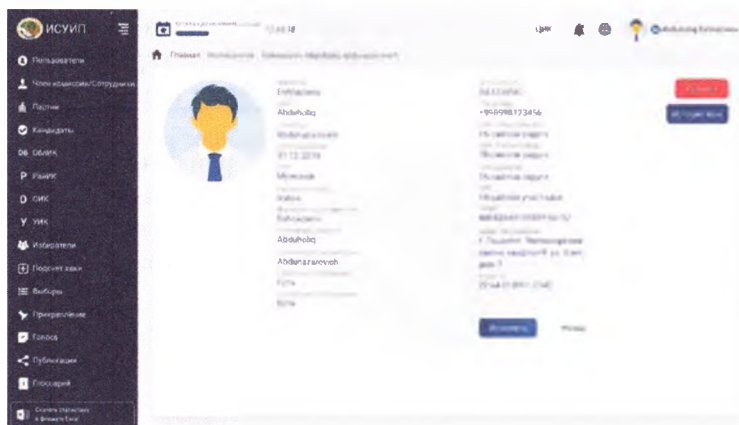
ИСУИП

Пользователи
Член комиссии/Сотрудники
Партии
Кандидаты
DB ОБИРК
P РАИК
D ОИК
У УИК
Избиратели
Подсчет явки
Выборы
Прикрепление
Голоса
Публикация
Глоссарий
Скачать статистику в формате Excel

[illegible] 12:48:18

Главная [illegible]

Фамилия
Rahmonov
Имя
Abdulhoq
Отчество
Abdurahmonovich
Дата рождения
01.12.2019
Пол
Мужской
Национальность
Узбек
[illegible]
Rahmonov
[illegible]
Abdulhoq
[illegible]
Abdurahmonovich
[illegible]
Есть
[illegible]
Есть

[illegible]
AA1234567
Телефон
+998998123456
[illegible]
Не занимает
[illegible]
Не занимает
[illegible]
Не занимает
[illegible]
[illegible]
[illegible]
г. Ташкент, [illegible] дом 7
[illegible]
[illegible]

Удалить
История
Изменить
Назад